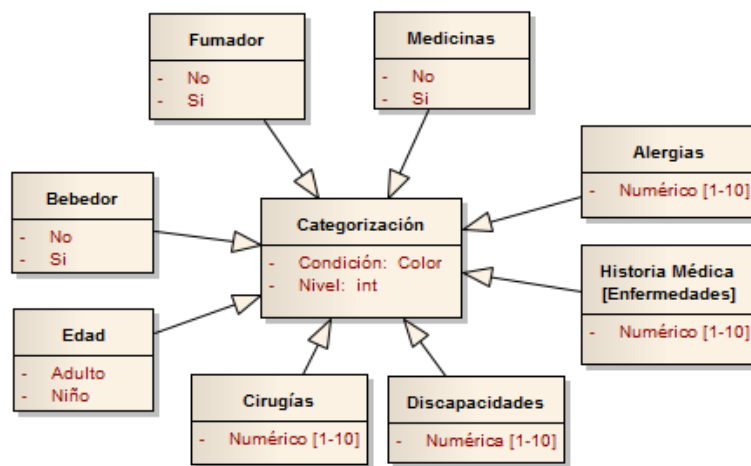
Fumador
- No
- Si

Medicinas
- No
- Si

Alergias
- Numérico [1-10]

Bebedor
- No
- Si

Categorización
- Condición: Color
- Nivel: int

Historia Médica [Enfermedades]
- Numérico [1-10]

Edad
- Adulto
- Niño

Cirugías
- Numérico [1-10]

Discapacidades
- Numérica [1-10]